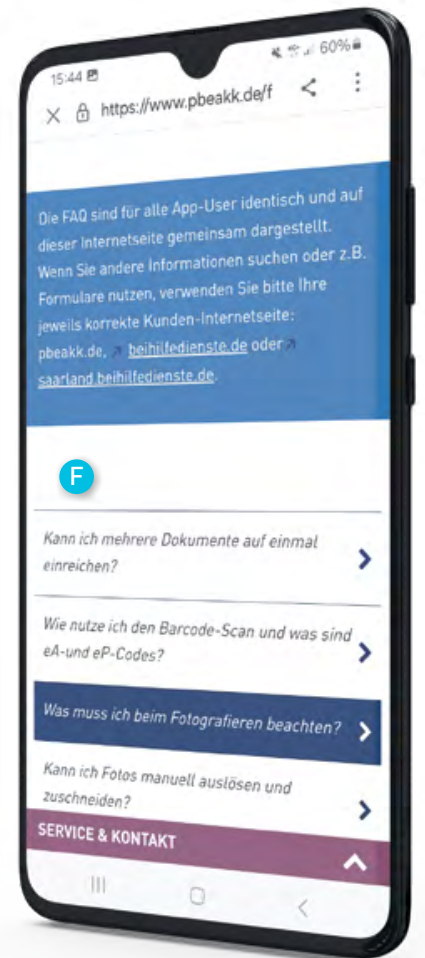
15:44 60%

https://www.pbeakk.de/f

Die FAQ sind für alle App-User identisch und auf dieser Internetseite gemeinsam dargestellt. Wenn Sie andere Informationen suchen oder z.B. Formulare nutzen, verwenden Sie bitte Ihre jeweils korrekte Kunden-Internetseite: pbeakk.de, beihilfedienste.de oder saarland.beihilfedienste.de.

F

Kann ich mehrere Dokumente auf einmal einreichen?

Wie nutze ich den Barcode-Scan und was sind eA-und eP-Codes?

Was muss ich beim Fotografieren beachten?

Kann ich Fotos manuell auslösen und zuschneiden?

SERVICE & KONTAKT